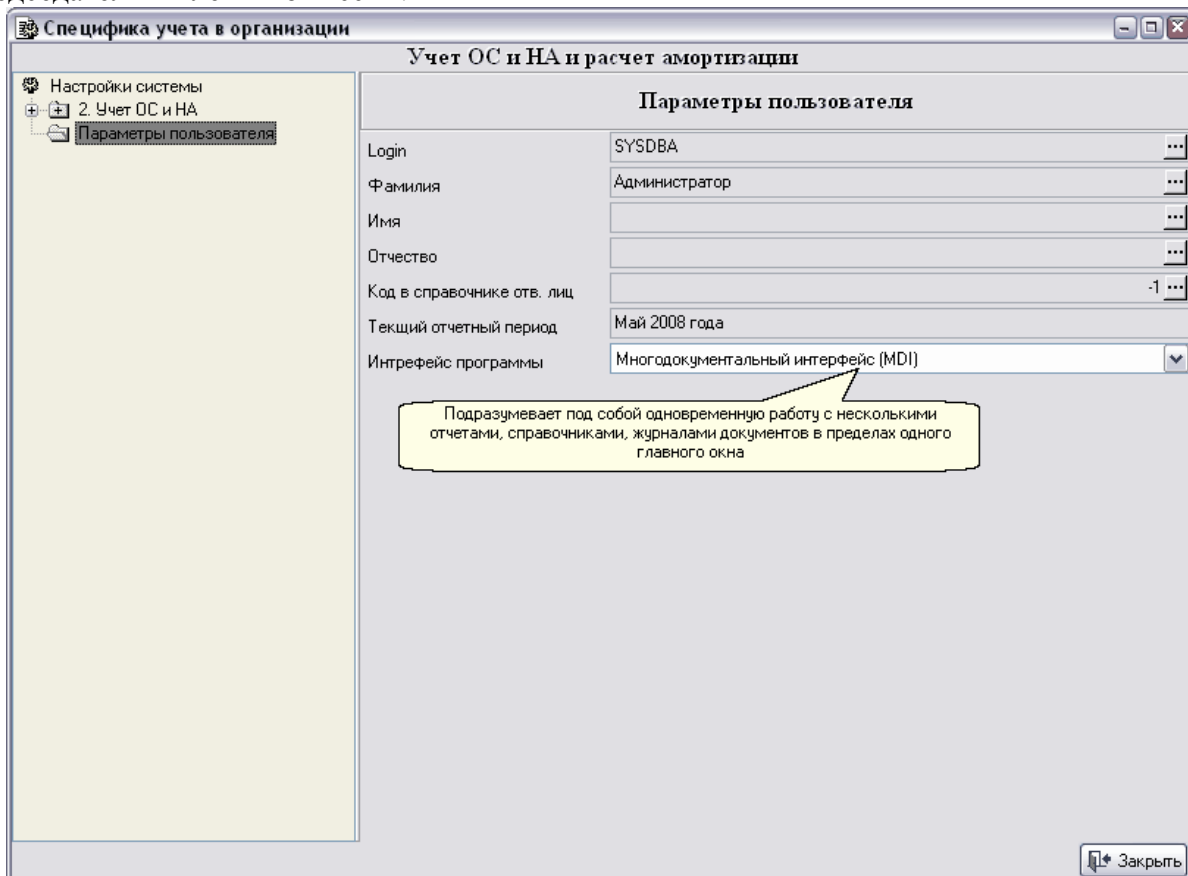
Специфика учета в организации

Учет ОС и НА и расчет амортизации

Настройки системы
2. Учет ОС и НА
Параметры пользователя

Параметры пользователя

| | |
|---|---|
| Login | SYSDBA |
| Фамилия | Администратор |
| Имя | |
| Отчество | |
| Код в справочнике отв. лиц | -1 |
| Текщий отчетный период | Май 2008 года |
| Интрефейс программы | Многодокументальный интерфейс (MDI) |

Подразумевает под собой одновременную работу с несколькими отчетами, справочниками, журналами документов в пределах одного главного окна

Закрыть